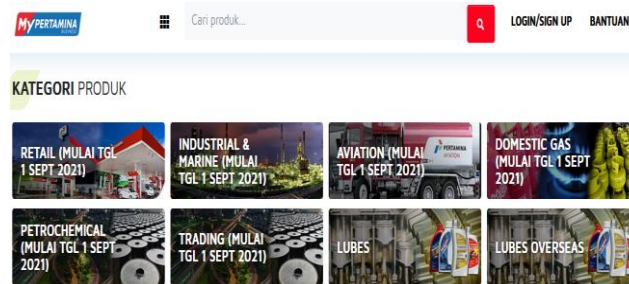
MyPERTAMINA BISNIS

Cari produk...

LOGIN/SIGN UP BANTUAN

KATEGORI PRODUK

RETAIL (MULAI TGL 1 SEPT 2021)

INDUSTRIAL & MARINE (MULAI TGL 1 SEPT 2021)

AVIATION (MULAI TGL 1 SEPT 2021)

DOMESTIC GAS (MULAI TGL 1 SEPT 2021)

PETROCHEMICAL (MULAI TGL 1 SEPT 2021)

TRADING (MULAI TGL 1 SEPT 2021)

LUBES

LUBES OVERSEAS